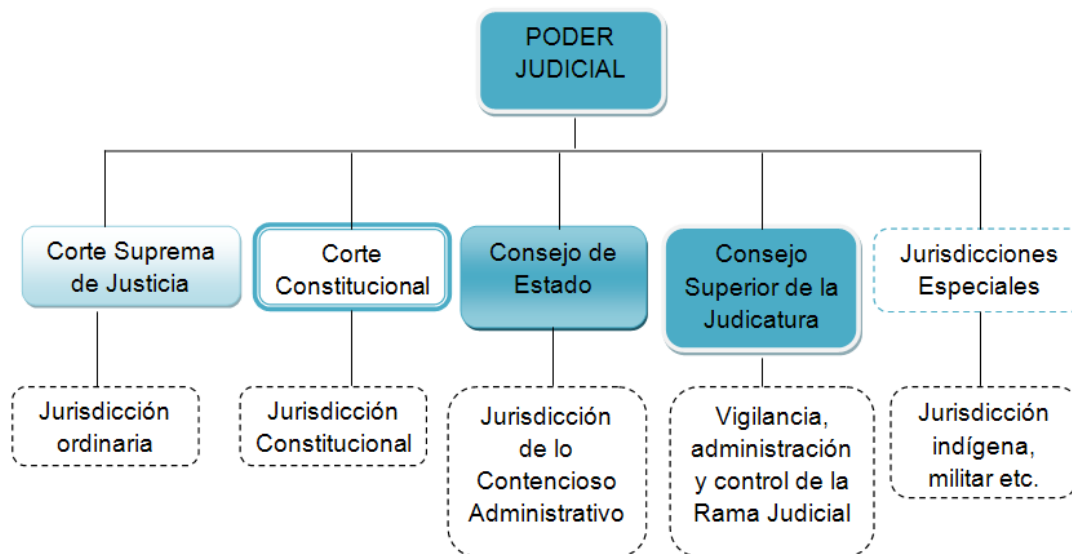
PODER JUDICIAL

Corte Suprema de Justicia

Jurisdicción ordinaria

Corte Constitucional

Jurisdicción Constitucional

Consejo de Estado

Jurisdicción de lo Contencioso Administrativo

Consejo Superior de la Judicatura

Vigilancia, administración y control de la Rama Judicial

Jurisdicciones Especiales

Jurisdicción indígena, militar etc.